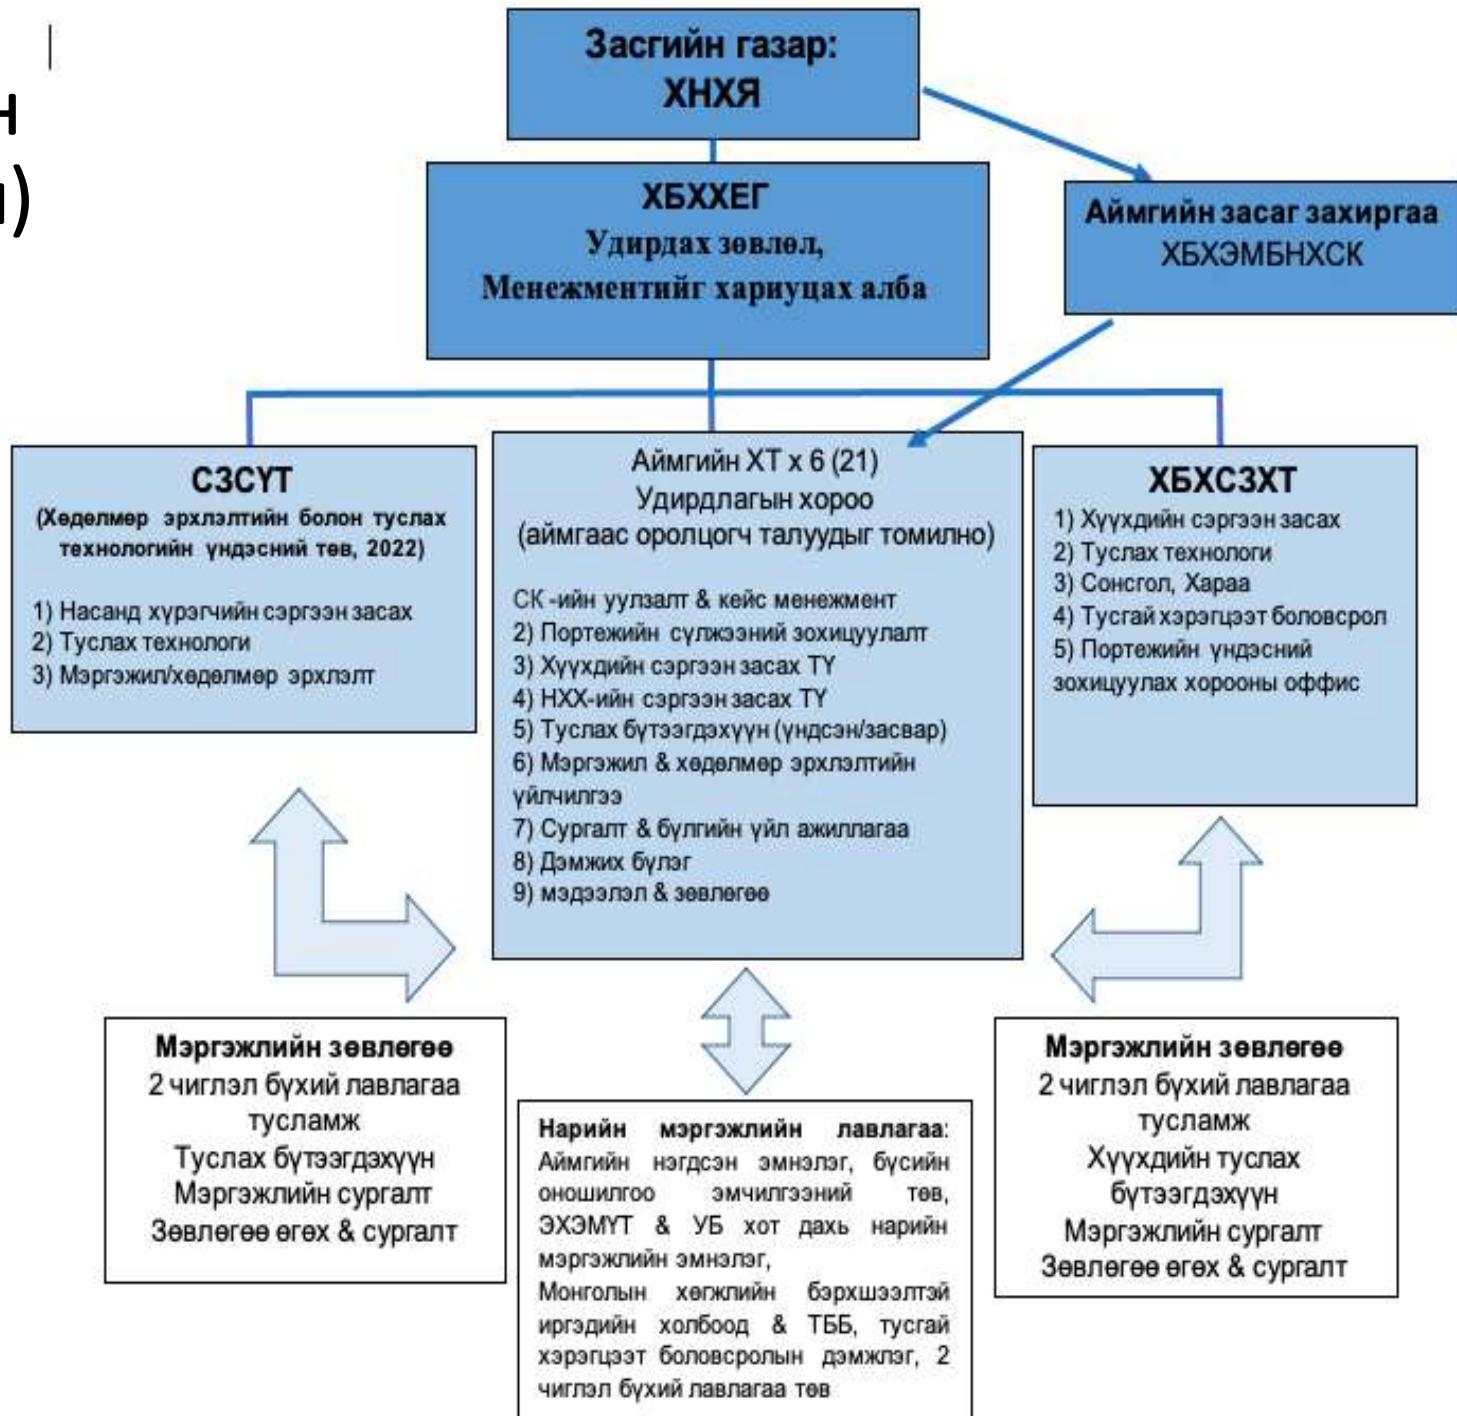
н
н)

Засгийн газар:
ХНХЯ

ХБХХЕГ
Удирдах зөвлөл,
Менежментийг хариуцах алба

Аймгийн засаг захиргаа
ХБХЭМБНХСК

СЗСҮТ
(Хөдөлмөр эрхлэлтийн болон туслах технологийн үндэсний төв, 2022)

1) Насанд хүрэгчийн сэргээн засах
2) Туслах технологи
3) Мэргэжил/хөдөлмөр эрхлэлт

Аймгийн ХТ x 6 (21)
Удирдлагын хороо
(аймгаас оролцогч талуудыг томилно)

СК -ийн уулзалт & кейс менежмент
2) Портежийн сүлжээний зохицуулалт
3) Хүүхдийн сэргээн засах ТҮ
4) НХХ-ийн сэргээн засах ТҮ
5) Туслах бүтээгдэхүүн (үндсэн/засвар)
6) Мэргэжил & хөдөлмөр эрхлэлтийн үйлчилгээ
7) Сургалт & бүлгийн үйл ажиллагаа
8) Дэмжих бүлэг
9) мэдээлэл & зөвлөгөө

ХБХСЗХТ
1) Хүүхдийн сэргээн засах
2) Туслах технологи
3) Сонсгол, Хараа
4) Тусгай хэрэгцээт боловсрол
5) Портежийн үндэсний зохицуулах хорооны оффис

Мэргэжлийн зөвлөгөө
2 чиглэл бүхий лавлагаа тусламж
Туслах бүтээгдэхүүн
Мэргэжлийн сургалт
Зөвлөгөө өгөх & сургалт

Нарийн мэргэжлийн лавлагаа: Аймгийн нэгдсэн эмнэлэг, бүсийн оношилгоо эмчилгээний төв, ЭХЭМҮТ & УБ хот дахь нарийн мэргэжлийн эмнэлэг,
Монголын хөгжлийн бэрхшээлтэй иргэдийн холбоод & ТББ, тусгай хэрэгцээт боловсролын дэмжлэг, 2 чиглэл бүхий лавлагаа төв

Мэргэжлийн зөвлөгөө
2 чиглэл бүхий лавлагаа тусламж
Хүүхдийн туслах бүтээгдэхүүн
Мэргэжлийн сургалт
Зөвлөгөө өгөх & сургалт